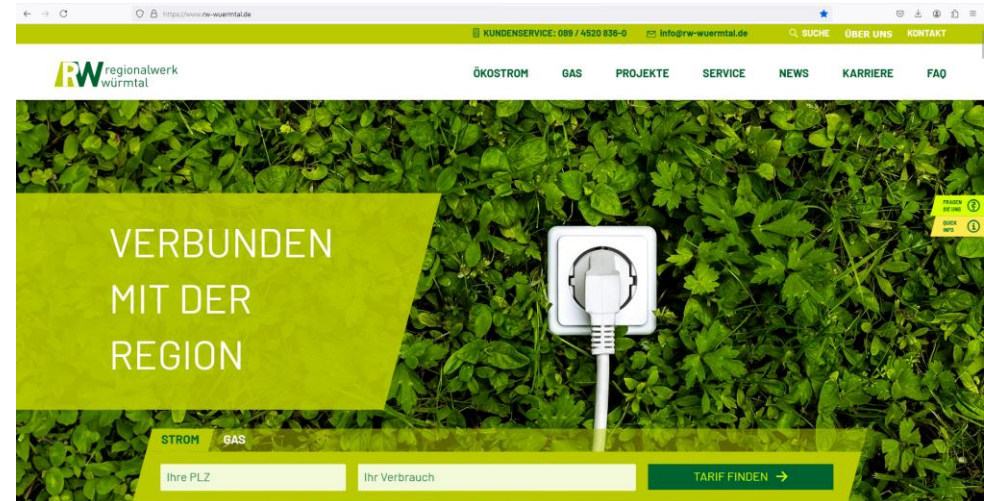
https://www.rw-wuermtal.de

KUNDENSERVICE: 089 / 4520 836-0 info@rw-wuermtal.de SUCHE ÜBER UNS KONTAKT

RW regionalwerk würmtal

ÖKOSTROM GAS PROJEKTE SERVICE NEWS KARRIERE FAQ

FRAGEN SIE UNS

QUICK INFO

VERBUNDEN MIT DER REGION

STROM GAS

Ihre PLZ

Ihr Verbrauch

TARIF FINDEN →